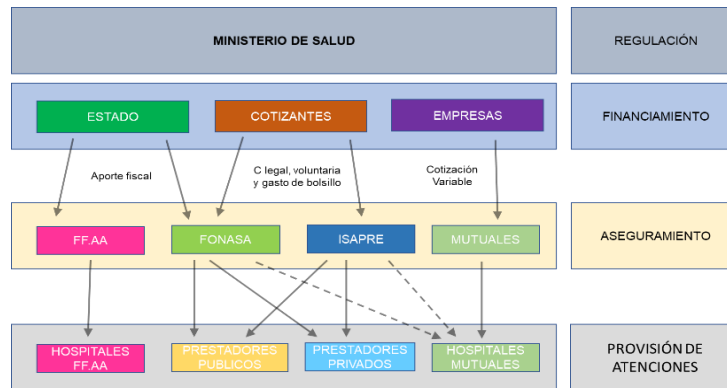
MINISTERIO DE SALUD

REGULACIÓN

ESTADO

COTIZANTES

EMPRESAS

FINANCIAMIENTO

Aporte fiscal

C legal, voluntaria y gasto de bolsillo

Cotización Variable

FF.AA

FONASA

ISAPRE

MUTUALES

ASEGURAMIENTO

HOSPITALES FF.AA

PRESTADORES PUBLICOS

PRESTADORES PRIVADOS

HOSPITALES MUTUALES

PROVISIÓN DE ATENCIONES